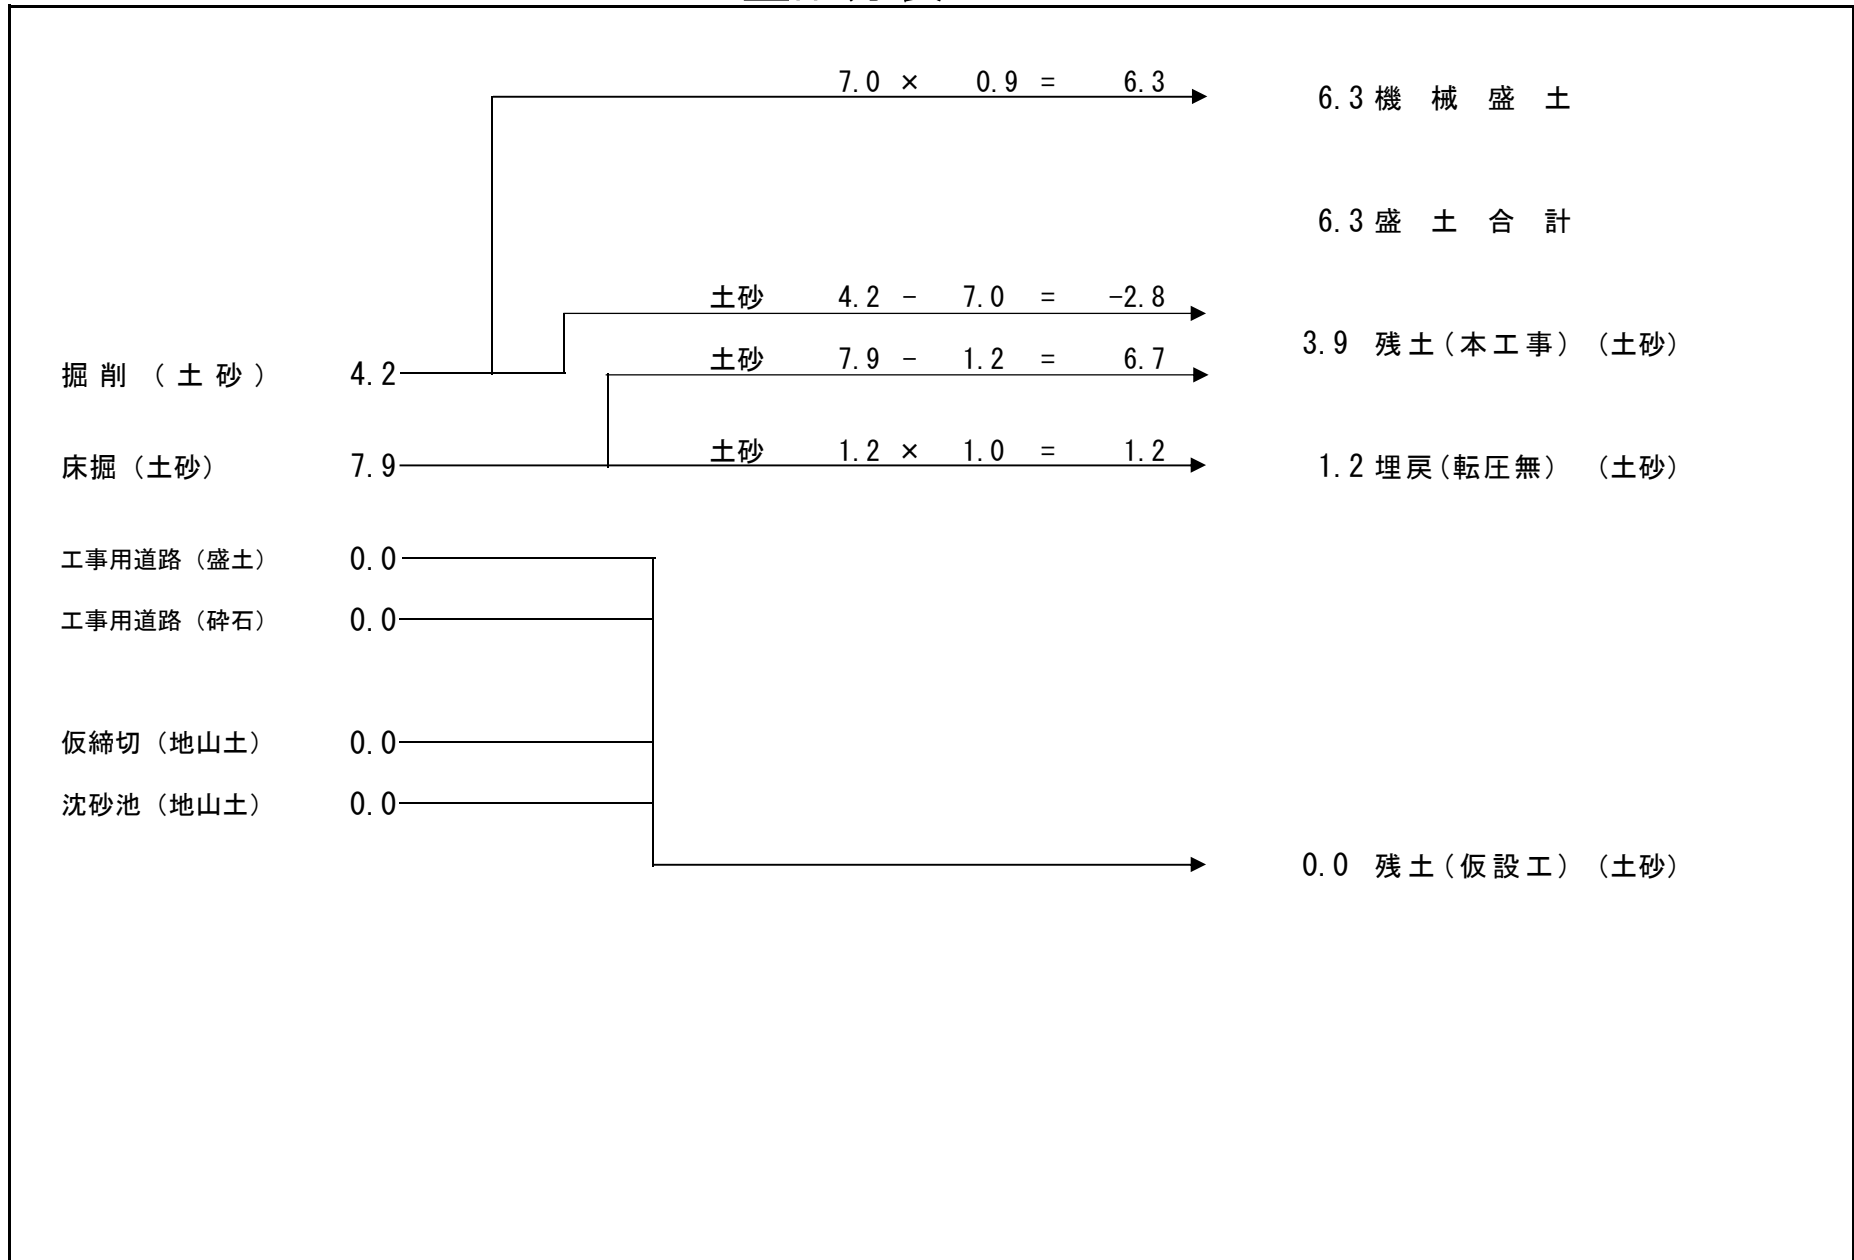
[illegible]

7.0 × 0.9 = 6.3

6.3 機 械 盛 土

6.3 盛 土 合 計

土砂 4.2 - 7.0 = -2.8

3.9 残土(本工事) (土砂)

掘 削 ( 土 砂 ) 4.2

土砂 7.9 - 1.2 = 6.7

床掘 (土砂) 7.9

土砂 1.2 × 1.0 = 1.2

1.2 埋戻(転圧無) (土砂)

工事用道路 (盛土) 0.0

工事用道路 (砕石) 0.0

仮締切 (地山土) 0.0

沈砂池 (地山土) 0.0

0.0 残土(仮設工) (土砂)